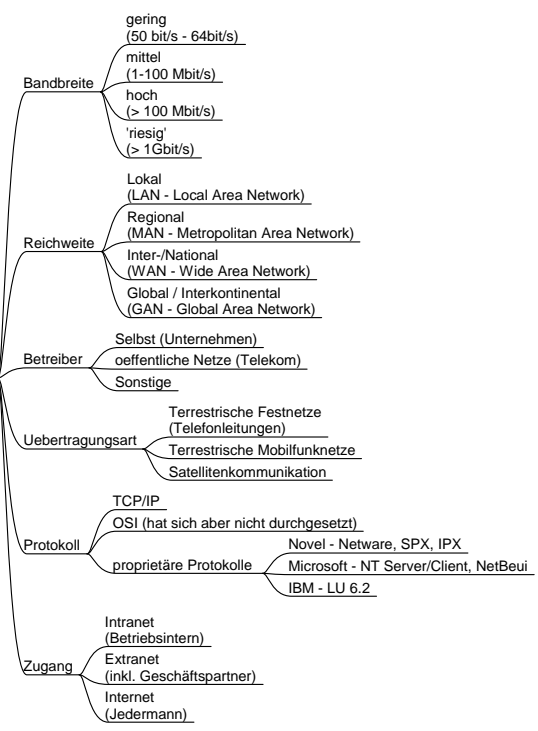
Bandbreite
gering
(50 bit/s - 64bit/s)
mittel
(1-100 Mbit/s)
hoch
(> 100 Mbit/s)
'riesig'
(> 1Gbit/s)

Reichweite
Lokal
(LAN - Local Area Network)
Regional
(MAN - Metropolitan Area Network)
Inter-/National
(WAN - Wide Area Network)
Global / Interkontinental
(GAN - Global Area Network)

Betreiber
Selbst (Unternehmen)
oeffentliche Netze (Telekom)
Sonstige

Uebertragungsart
Terrestrische Festnetze
(Telefonleitungen)
Terrestrische Mobilfunknetze
Satellitenkommunikation

Protokoll
TCP/IP
OSI (hat sich aber nicht durchgesetzt)
proprietäre Protokolle
Novel - Netware, SPX, IPX
Microsoft - NT Server/Client, NetBeui
IBM - LU 6.2

Zugang
Intranet
(Betriebsintern)
Extranet
(inkl. Geschäftspartner)
Internet
(Jedermann)